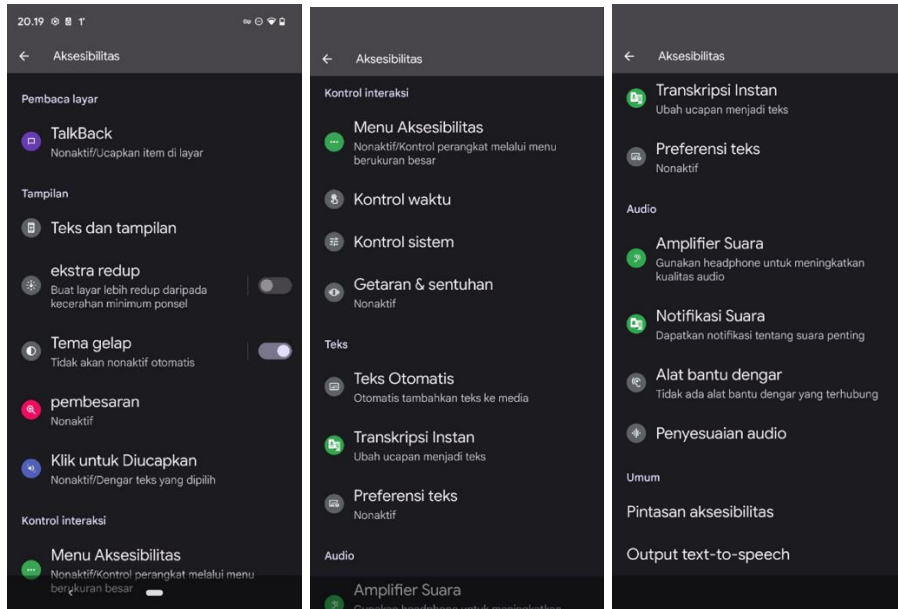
20.19

Aksesibilitas

Pembaca layar

TalkBack
Nonaktif/Ucapkan item di layar

Tampilan

Teks dan tampilan

ekstra redup
Buat layar lebih redup daripada kecerahan minimum ponsel

Tema gelap
Tidak akan nonaktif otomatis

pembesaran
Nonaktif

Klik untuk Diucapkan
Nonaktif/Dengar teks yang dipilih

Kontrol interaksi

Menu Aksesibilitas
Nonaktif/Kontrol perangkat melalui menu berukuran besar

Aksesibilitas

Kontrol interaksi

Menu Aksesibilitas
Nonaktif/Kontrol perangkat melalui menu berukuran besar

Kontrol waktu

Kontrol sistem

Getaran & sentuhan
Nonaktif

Teks

Teks Otomatis
Otomatis tambahkan teks ke media

Transkripsi Instan
Ubah ucapan menjadi teks

Preferensi teks
Nonaktif

Audio

Amplifier Suara
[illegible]

Aksesibilitas

Transkripsi Instan
Ubah ucapan menjadi teks

Preferensi teks
Nonaktif

Audio

Amplifier Suara
Gunakan headphone untuk meningkatkan kualitas audio

Notifikasi Suara
Dapatkan notifikasi tentang suara penting

Alat bantu dengar
Tidak ada alat bantu dengar yang terhubung

Penyesuaian audio

Umum

Pintasan aksesibilitas

Output text-to-speech